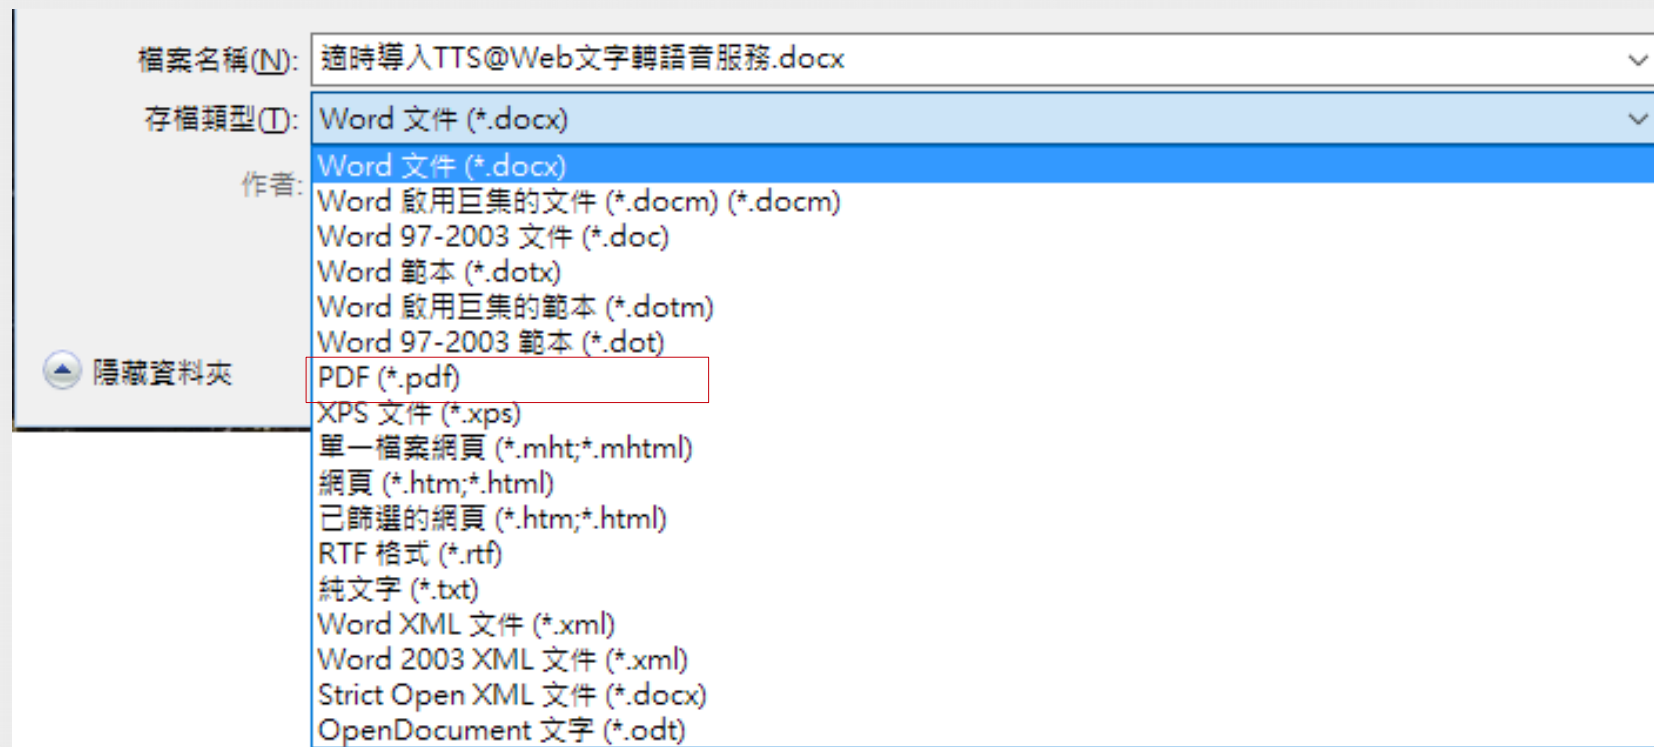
檔案名稱(N): 適時導入TTS@Web文字轉語音服務.docx

存檔類型(T): Word 文件 (*.docx)

作者:

隱藏資料夾

Word 文件 (*.docx)
Word 啟用巨集的文件 (*.docm) (*.docm)
Word 97-2003 文件 (*.doc)
Word 範本 (*.dotx)
Word 啟用巨集的範本 (*.dotm)
Word 97-2003 範本 (*.dot)
PDF (*.pdf)
XPS 文件 (*.xps)
單一檔案網頁 (*.mht;*.mhtml)
網頁 (*.htm;*.html)
已篩選的網頁 (*.htm;*.html)
RTF 格式 (*.rtf)
純文字 (*.txt)
Word XML 文件 (*.xml)
Word 2003 XML 文件 (*.xml)
Strict Open XML 文件 (*.docx)
OpenDocument 文字 (*.odt)